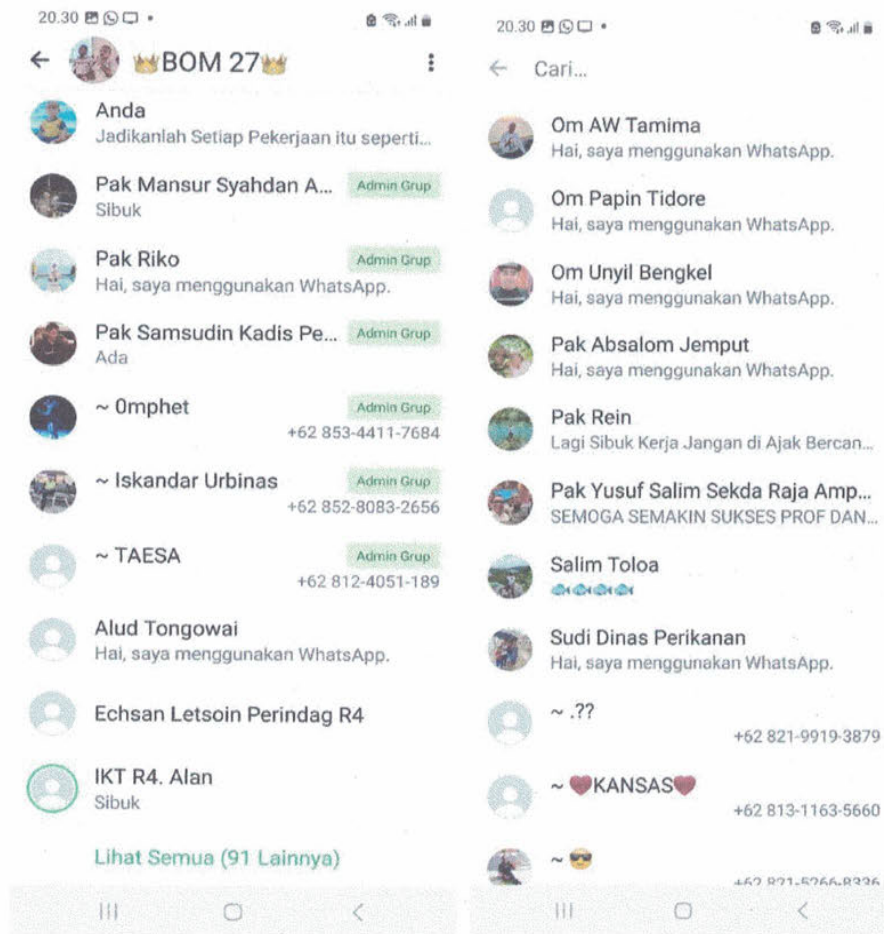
20.30

← 👑BOM 27👑 ⋮

Anda
Jadikanlah Setiap Pekerjaan itu seperti...

Pak Mansur Syahdan A... Admin Grup
Sibuk

Pak Riko Admin Grup
Hai, saya menggunakan WhatsApp.

Pak Samsudin Kadis Pe... Admin Grup
Ada

~ 0mphet Admin Grup
+62 853-4411-7684

~ Iskandar Urbinas Admin Grup
+62 852-8083-2656

~ TAESA Admin Grup
+62 812-4051-189

Alud Tongowai
Hai, saya menggunakan WhatsApp.

Echsan Letsoin Perindag R4

IKT R4. Alan
Sibuk

Lihat Semua (91 Lainnya)

20.30

← Cari...

Om AW Tamima
Hai, saya menggunakan WhatsApp.

Om Papin Tidore
Hai, saya menggunakan WhatsApp.

Om Unyil Bengkel
Hai, saya menggunakan WhatsApp.

Pak Absalom Jemput
Hai, saya menggunakan WhatsApp.

Pak Rein
Lagi Sibuk Kerja Jangan di Ajak Bercan...

Pak Yusuf Salim Sekda Raja Amp...
SEMOGA SEMAKIN SUKSES PROF DAN...

Salim Toloa
🐟🐟🐟🐟

Sudi Dinas Perikanan
Hai, saya menggunakan WhatsApp.

~ .??
+62 821-9919-3879

~ ❤KANSAS❤
+62 813-1163-5660

~ 😎
+62 821-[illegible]